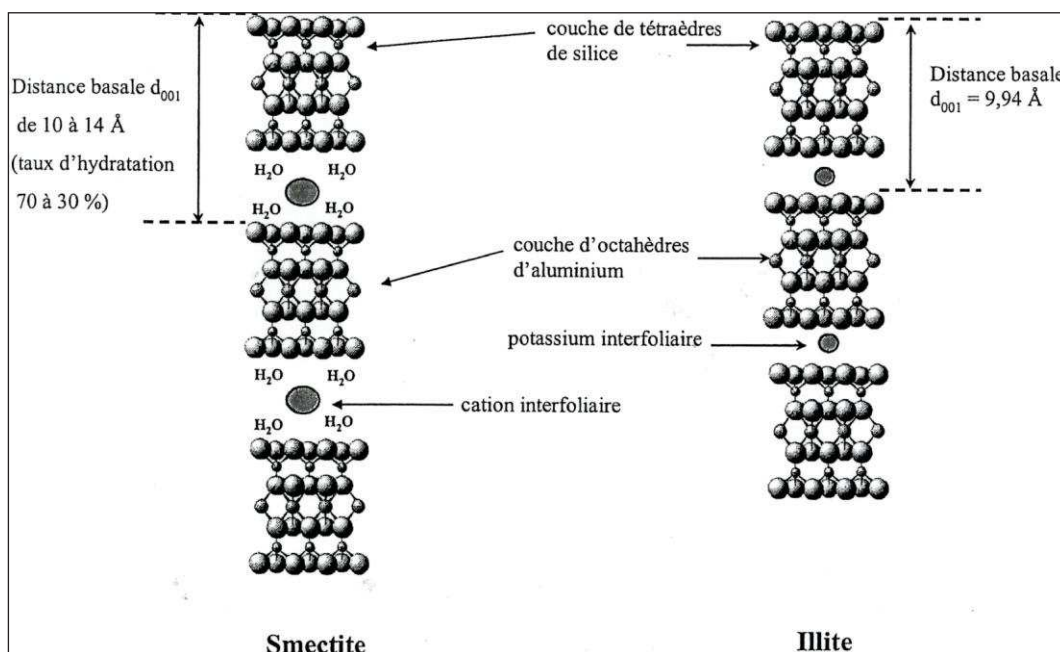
Distance basale $d_{001}$ de 10 à 14 Å (taux d'hydratation 70 à 30 %)

$H_2O$ $H_2O$
$H_2O$ $H_2O$

$H_2O$ $H_2O$
$H_2O$ $H_2O$

couche de tétraèdres de silice

couche d'octahèdres d'aluminium

cation interfoliaire

potassium interfoliaire

Distance basale $d_{001}$ = 9,94 Å

Smectite

Illite